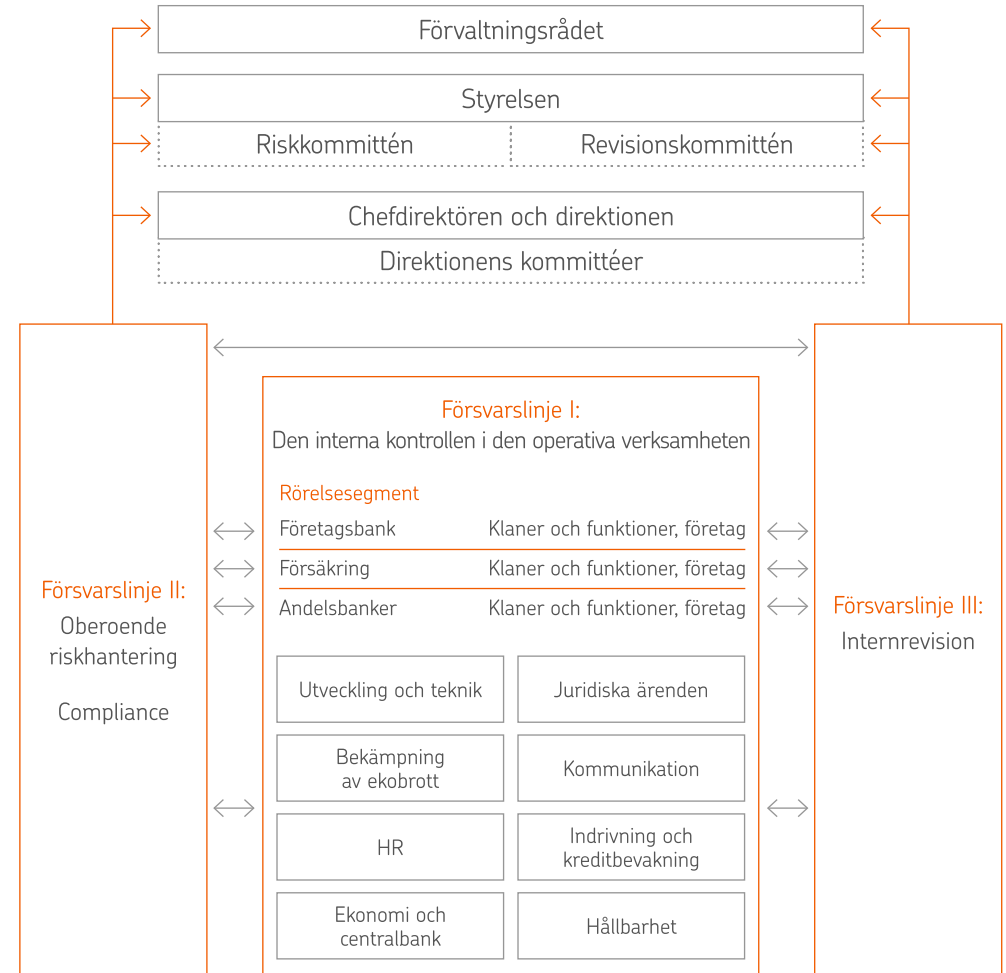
Förvaltningsrådet

Styrelsen

Riskkommittén

Revisionskommittén

Chefdirektören och direktionen

Direktionens kommittéer

Försvarslinje II:
Oberoende riskhantering

Compliance

Försvarslinje I:
Den interna kontrollen i den operativa verksamheten

Rörelsesegment

| | |
|---|---|
| Företagsbank | Klaner och funktioner, företag |
| Försäkring | Klaner och funktioner, företag |
| Andelsbanker | Klaner och funktioner, företag |

Utveckling och teknik

Juridiska ärenden

Bekämpning av ekobrott

Kommunikation

HR

Indrivning och kreditbevakning

Ekonomi och centralbank

Hållbarhet

Försvarslinje III:
Internrevision